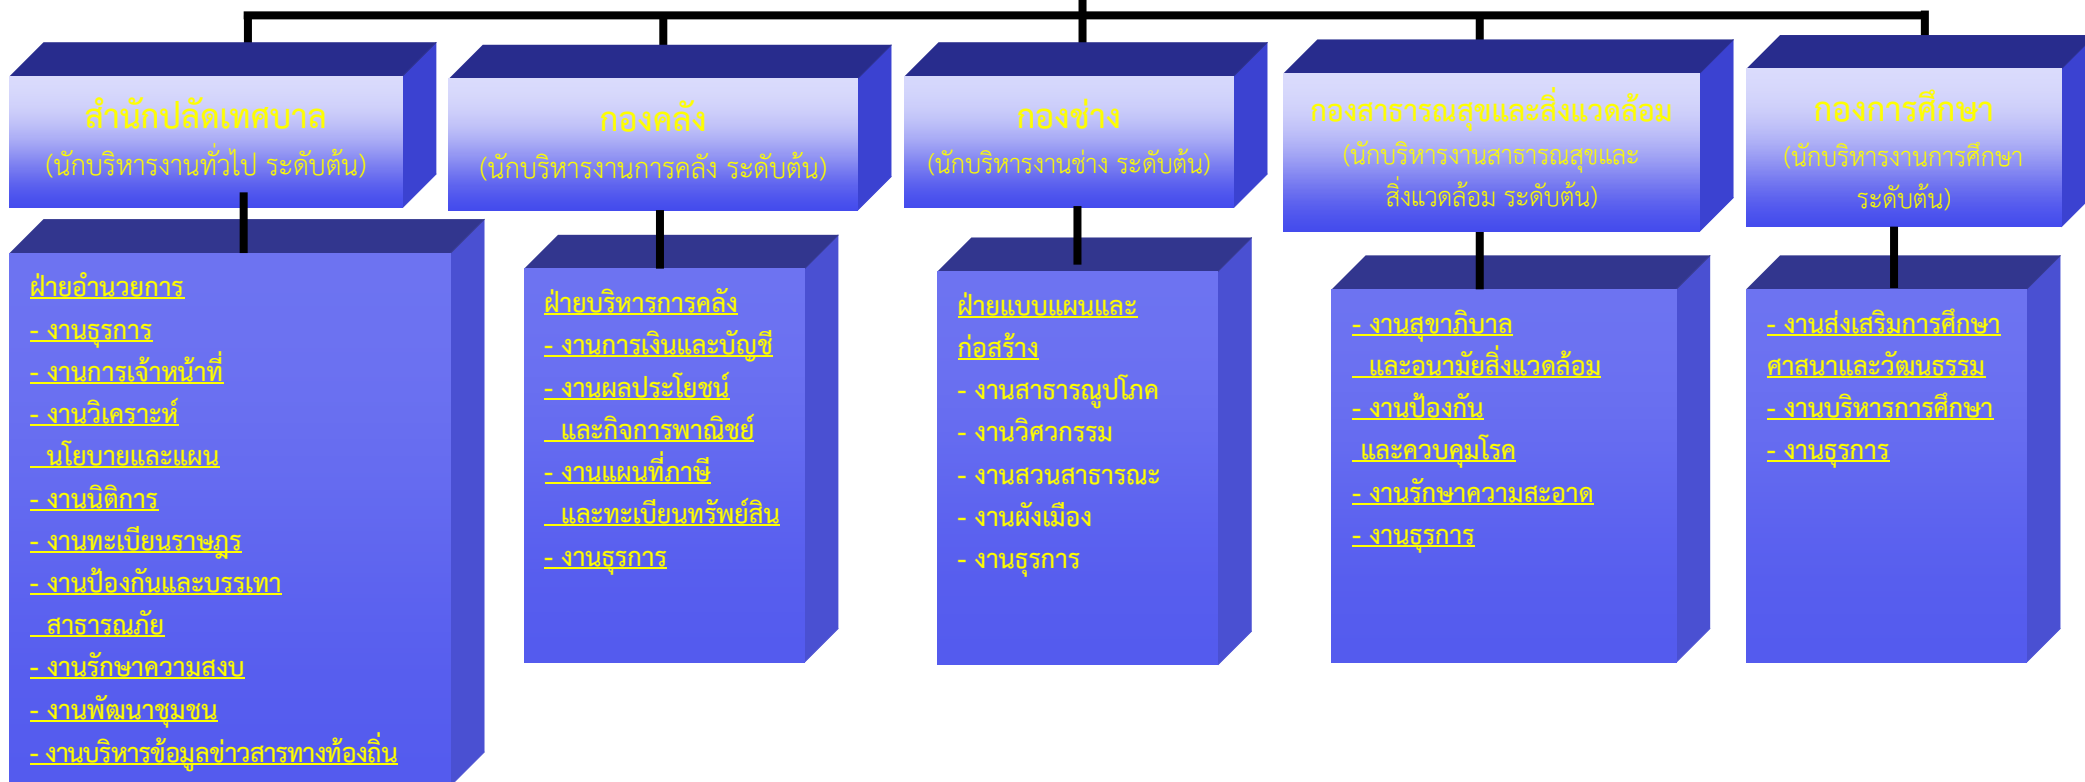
สำนักปลัดเทศบาล
(นักบริหารงานทั่วไป ระดับต้น)

ฝ่ายอำนวยการ
- งานธุรการ
- งานการเจ้าหน้าที่
- งานวิเคราะห์ นโยบายและแผน
- งานนิติการ
- งานทะเบียนราษฎร
- งานป้องกันและบรรเทา สาธารณภัย
- งานรักษาความสงบ
- งานพัฒนาชุมชน
- งานบริหารข้อมูลข่าวสารทางท้องถิ่น

กองคลัง
(นักบริหารงานการคลัง ระดับต้น)

ฝ่ายบริหารการคลัง
- งานการเงินและบัญชี
- งานผลประโยชน์ และกิจการพาณิชย์
- งานแผนที่ภาษี และทะเบียนทรัพย์สิน
- งานธุรการ

กองช่าง
(นักบริหารงานช่าง ระดับต้น)

ฝ่ายแบบแผนและก่อสร้าง
- งานสาธารณูปโภค
- งานวิศวกรรม
- งานสวนสาธารณะ
- งานผังเมือง
- งานธุรการ

กองสาธารณสุขและสิ่งแวดล้อม
(นักบริหารงานสาธารณสุขและสิ่งแวดล้อม ระดับต้น)

- งานสุขาภิบาล และอนามัยสิ่งแวดล้อม
- งานป้องกัน และควบคุมโรค
- งานรักษาความสะอาด
- งานธุรการ

กองการศึกษา
(นักบริหารงานการศึกษา ระดับต้น)

- งานส่งเสริมการศึกษา ศาสนาและวัฒนธรรม
- งานบริหารการศึกษา
- งานธุรการ